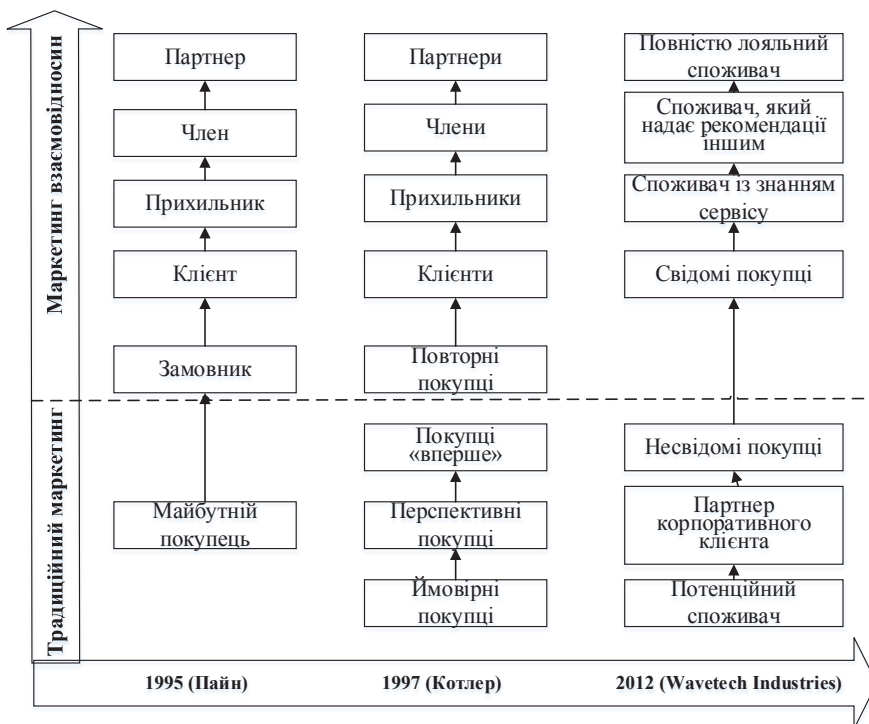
Маркетинг взаємовідносини

Традиційний маркетинг

Партнер

Член

Прихильник

Клієнт

Замовник

Майбутній покупець

Партнери

Члени

Прихильники

Клієнти

Повторні покупці

Покупці «вперше»

Перспективні покупці

Ймовірні покупці

Повністю лояльний споживач

Споживач, який надає рекомендації іншим

Споживач із знанням сервісу

Свідомі покупці

Несвідомі покупці

Партнер корпоративного клієнта

Потенційний споживач

1995 (Пайн)

1997 (Котлер)

2012 (Wavetech Industries)